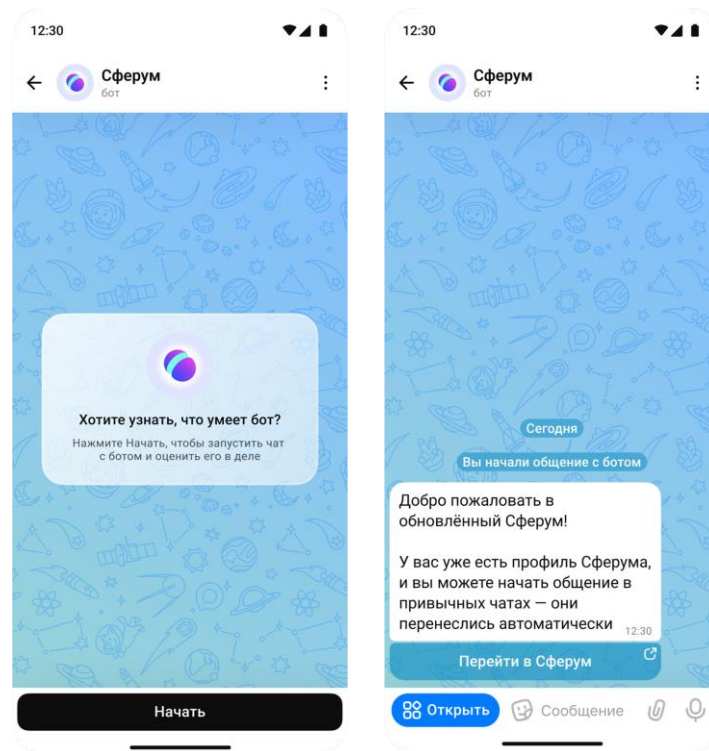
12:30

Сферум
бот

Хотите узнать, что умеет бот?

Нажмите Начать, чтобы запустить чат с ботом и оценить его в деле

Начать

12:30

Сферум
бот

Сегодня

Вы начали общение с ботом

Добро пожаловать в обновлённый Сферум!

У вас уже есть профиль Сферума, и вы можете начать общение в привычных чатах — они перенеслись автоматически 12:30

Перейти в Сферум

Открыть

Сообщение